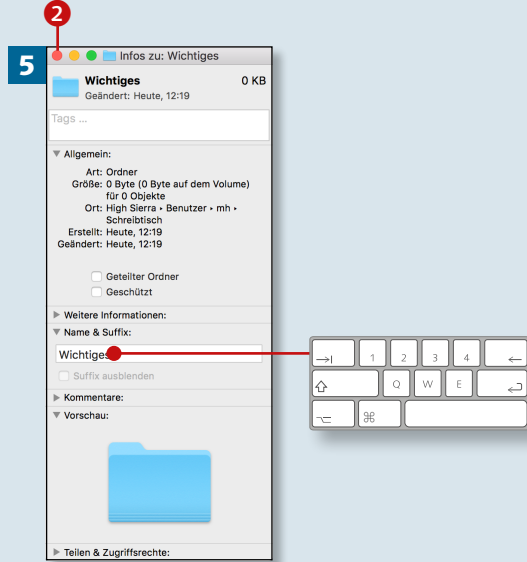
2

5

Infos zu: Wichtiges

Wichtiges
Geändert: Heute, 12:19

0 KB

Tags ...

Allgemein:

Art: Ordner
Größe: 0 Byte (0 Byte auf dem Volume) für 0 Objekte
Ort: High Sierra ▸ Benutzer ▸ mh ▸ Schreibtisch
Erstellt: Heute, 12:19
Geändert: Heute, 12:19

Geteilter Ordner
Geschützt

Weitere Informationen:

Name & Suffix:

Wichtiges

Suffix ausblenden

Kommentare:

Vorschau:

Teilen & Zugriffsrechte:

→|
1
2
3
4
←
⇧
Q
W
E
⏎
⌥
⌘